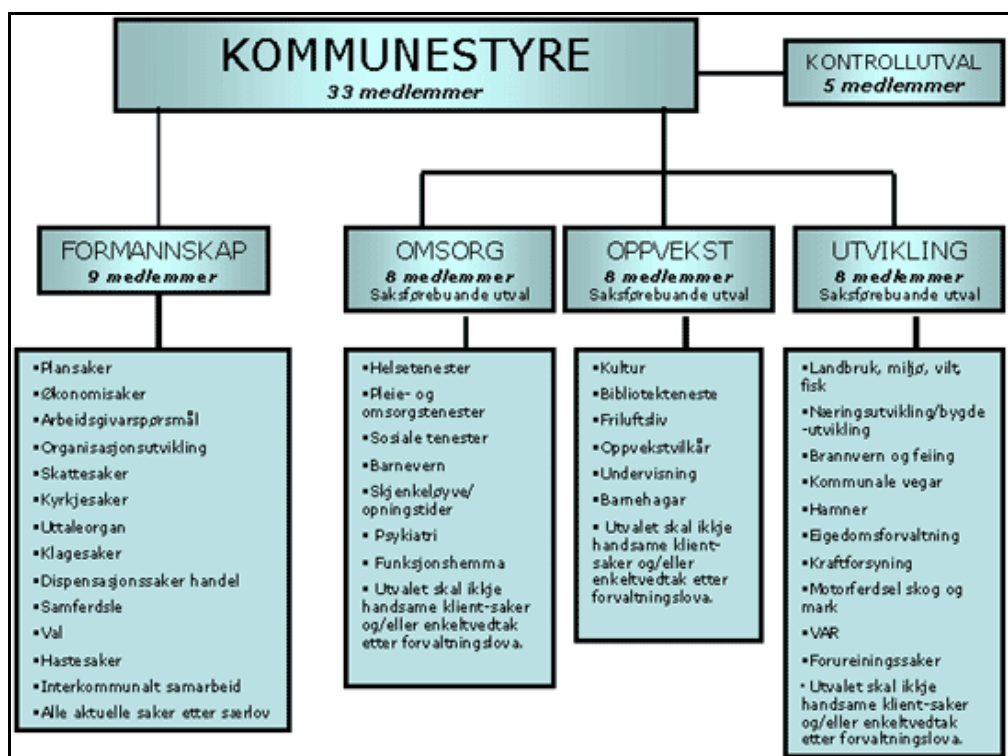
KOMMUNESTYRE
33 medlemmer

KONTROLLUTVAL
5 medlemmer

FORMANNSKAP
9 medlemmer

OMSORG
8 medlemmer
Saksførebuande utval

OPPVEKST
8 medlemmer
Saksførebuande utval

UTVIKLING
8 medlemmer
Saksførebuande utval

•Plansaker
•Økonomisaker
•Arbeidsgivarspørsmål
•Organisasjonsutvikling
•Skattesaker
•Kyrkjesaker
•Uttaleorgan
•Klagesaker
•Dispensasjonssaker handel
•Samferdsle
•Val
•Hastesaker
•Interkommunalt samarbeid
•Alle aktuelle saker etter særlov

•Helsetenester
•Pleie- og omsorgstenester
•Sosiale tenester
•Barnevern
•Skjenkeløyve/ opningstider
•Psykiatri
•Funksjonshemma
•Utvalet skal ikkje handsame klient-saker og/eller enkeltvedtak etter forvaltningslova.

•Kultur
•Biblioteksteneste
•Friluftsliv
•Oppvekstvilkår
•Undervisning
•Barnehagar
•Utvalet skal ikkje handsame klient-saker og/eller enkeltvedtak etter forvaltningslova.

•Landbruk, miljø, vilt, fisk
•Næringsutvikling/bygde-utvikling
•Brannvern og feiing
•Kommunale vegar
•Hamner
•Eigedomsforvaltning
•Kraftforsyning
•Motorferdsel skog og mark
•VAR
•Forureiningssaker
•Utvalet skal ikkje handsame klient-saker og/eller enkeltvedtak etter forvaltningslova.